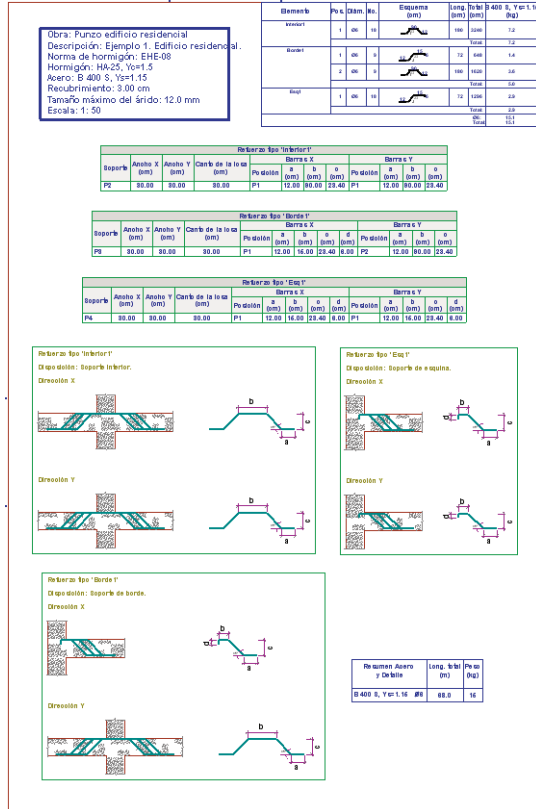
Obra: Punzo edificio residencial
Descripción: Ejemplo 1. Edificio residencial.
Norma de hormigón: EHE-08
Hormigón: HA-25, Yc=1.5
Acero: B 400 S, Ys=1.15
Recubrimiento: 3.00 cm
Tamaño máximo del árido: 12.0 mm
Escala: 1: 50

| Elemento | Pos. | Diám. | No. | Esquema (cm) | Long. (cm) | Total (cm) | B 400 S, Ys=1.15 (kg) |
|---|---|---|---|---|---|---|---|
| Interior1 | 1 | Ø6 | 10 | | 196 | 2240 | 7.2 |
| | | | | | | Total: | 7.2 |
| Borde1 | 1 | Ø6 | 3 | | 72 | 648 | 1.4 |
| | 2 | Ø6 | 5 | | 180 | 1620 | 3.6 |
| | | | | | | Total: | 5.0 |
| Esq1 | 1 | Ø6 | 16 | | 72 | 1296 | 2.9 |
| | | | | | | Total: | 2.9 |
| | | | | | | Ø6: | 15.1 |
| | | | | | | Total: | 15.1 |

Refuerzo tipo 'Interior1'

| Soporte | Ancho X (cm) | Ancho Y (cm) | Canto de la losa (cm) | Barras X Posición | a (cm) | b (cm) | c (cm) | Barras Y Posición | a (cm) | b (cm) | c (cm) |
|---|---|---|---|---|---|---|---|---|---|---|---|
| P2 | 30.00 | 30.00 | 30.00 | P1 | 12.00 | 90.00 | 23.40 | P1 | 12.00 | 90.00 | 23.40 |

Refuerzo tipo 'Borde1'

| Soporte | Ancho X (cm) | Ancho Y (cm) | Canto de la losa (cm) | Barras X Posición | a (cm) | b (cm) | c (cm) | d (cm) | Barras Y Posición | a (cm) | b (cm) | c (cm) |
|---|---|---|---|---|---|---|---|---|---|---|---|---|
| P3 | 30.00 | 30.00 | 30.00 | P1 | 12.00 | 16.00 | 23.40 | 6.00 | P2 | 12.00 | 90.00 | 23.40 |

Refuerzo tipo 'Esq1'

| Soporte | Ancho X (cm) | Ancho Y (cm) | Canto de la losa (cm) | Barras X Posición | a (cm) | b (cm) | c (cm) | d (cm) | Barras Y Posición | a (cm) | b (cm) | c (cm) | d (cm) |
|---|---|---|---|---|---|---|---|---|---|---|---|---|---|
| P4 | 30.00 | 30.00 | 30.00 | P1 | 12.00 | 16.00 | 23.40 | 6.00 | P1 | 12.00 | 16.00 | 23.40 | 6.00 |

Refuerzo tipo 'Interior1'
Disposición: Soporte interior.
Dirección X
b
c
a
Dirección Y
b
c
a

Refuerzo tipo 'Esq1'
Disposición: Soporte de esquina.
Dirección X
b
d
c
a
Dirección Y
b
d
c
a

Refuerzo tipo 'Borde1'
Disposición: Soporte de borde.
Dirección X
b
d
c
a
Dirección Y
b
c
a

| Resumen Acero y Detalle | Long. total (m) | Peso (kg) |
|---|---|---|
| B 400 S, Ys=1.15 Ø6 | 68.0 | 16 |